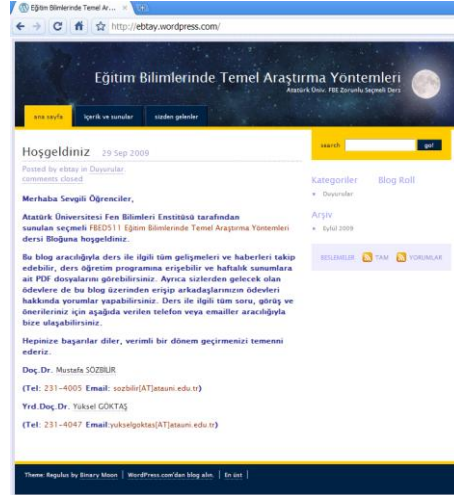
Eğitim Bilimlerinde Temel Ar... ×

http://ebtay.wordpress.com/

Eğitim Bilimlerinde Temel Araştırma Yöntemleri

Atatürk Üniv. FBE Zorunlu Seçmeli Ders

ana sayfa | içerik ve sunular | sizden gelenler

Hoşgeldiniz 29 Sep 2009

Posted by ebtay in Duyurular
comments closed

Merhaba Sevgili Öğrenciler,

Atatürk Üniversitesi Fen Bilimleri Enstitüsü tarafından sunulan seçmeli FBED511 Eğitim Bilimlerinde Temel Araştırma Yöntemleri dersi Bloğuna hoşgeldiniz.

Bu blog aracılığıyla ders ile ilgili tüm gelişmeleri ve haberleri takip edebilir, ders öğretim programına erişebilir ve haftalık sunumlara ait PDF dosyalarını görebilirsiniz. Ayrıca sizlerden gelecek olan ödevlere de bu blog üzerinden erişip arkadaşlarınızın ödevleri hakkında yorumlar yapabilirsiniz. Ders ile ilgili tüm soru, görüş ve önerileriniz için aşağıda verilen telefon veya emailler aracılığıyla bize ulaşabilirsiniz.

Hepinize başarılar diler, verimli bir dönem geçirmenizi temenni ederiz.

Doç.Dr. Mustafa SÖZBİLİR

(Tel: 231-4005 Email: sozbilir[AT]atauni.edu.tr)

Yrd.Doç.Dr. Yüksel GÖKTAŞ

(Tel: 231-4047 Email:yukselgoktas[AT]atauni.edu.tr)

search go!

Kategoriler
Duyurular

Blog Roll

Arşiv
Eylül 2009

BESLEMELER TAM YORUMLAR

Theme: Regulus by Binary Moon | WordPress.com'dan blog alın. | En üst